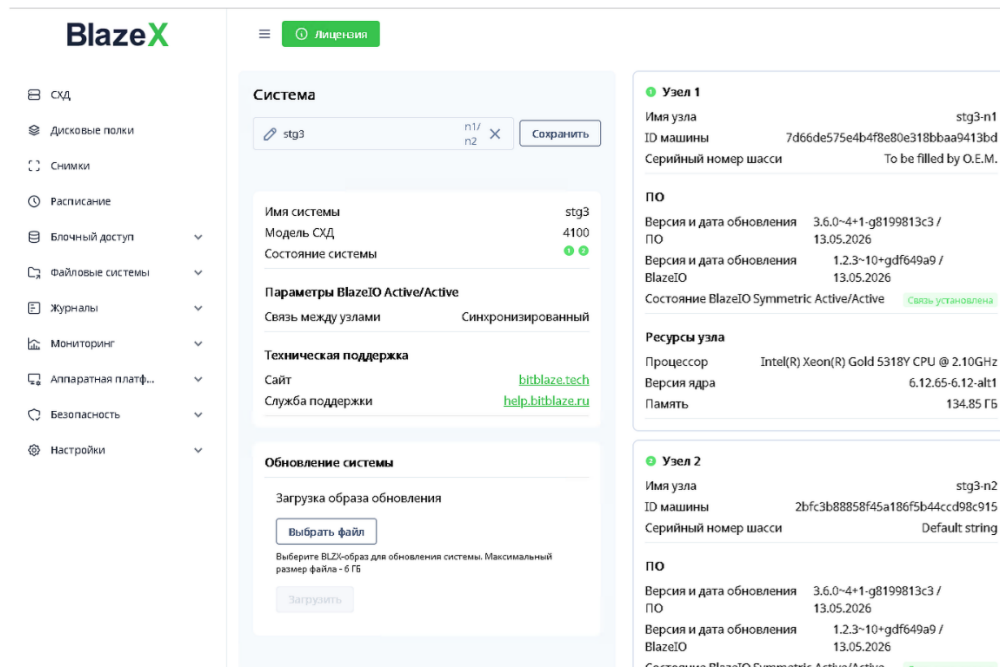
BlazeX

Лицензия

СХД
Дисковые полки
Снимки
Расписание
Блочный доступ
Файловые системы
Журналы
Мониторинг
Аппаратная платф...
Безопасность
Настройки

Система

stg3 n1/n2 Сохранить

| | |
|---|---|
| Имя системы | stg3 |
| Модель СХД | 4100 |
| Состояние системы | |

Параметры BlazeIO Active/Active

| | |
|---|---|
| Связь между узлами | Синхронизированный |

Техническая поддержка

| | |
|---|---|
| Сайт | bitblaze.tech |
| Служба поддержки | help.bitblaze.ru |

Обновление системы

Загрузка образа обновления

Выбрать файл

Выберите BLZX-образ для обновления системы. Максимальный размер файла - 6 ГБ

Загрузить

Узел 1

| | |
|---|---|
| Имя узла | stg3-n1 |
| ID машины | 7d66de575e4b4f8e80e318bbaa9413bd |
| Серийный номер шасси | To be filled by O.E.M. |

ПО

| | |
|---|---|
| Версия и дата обновления ПО | 3.6.0~4+1-g8199813c3 / 13.05.2026 |
| Версия и дата обновления BlazeIO | 1.2.3~10+gdf649a9 / 13.05.2026 |
| Состояние BlazeIO Symmetric Active/Active | Связь установлена |

Ресурсы узла

| | |
|---|---|
| Процессор | Intel(R) Xeon(R) Gold 5318Y CPU @ 2.10GHz |
| Версия ядра | 6.12.65-6.12-alt1 |
| Память | 134.85 ГБ |

Узел 2

| | |
|---|---|
| Имя узла | stg3-n2 |
| ID машины | 2bfc3b88858f45a186f5b44ccd98c915 |
| Серийный номер шасси | Default string |

ПО

| | |
|---|---|
| Версия и дата обновления ПО | 3.6.0~4+1-g8199813c3 / 13.05.2026 |
| Версия и дата обновления BlazeIO | 1.2.3~10+gdf649a9 / 13.05.2026 |

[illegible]